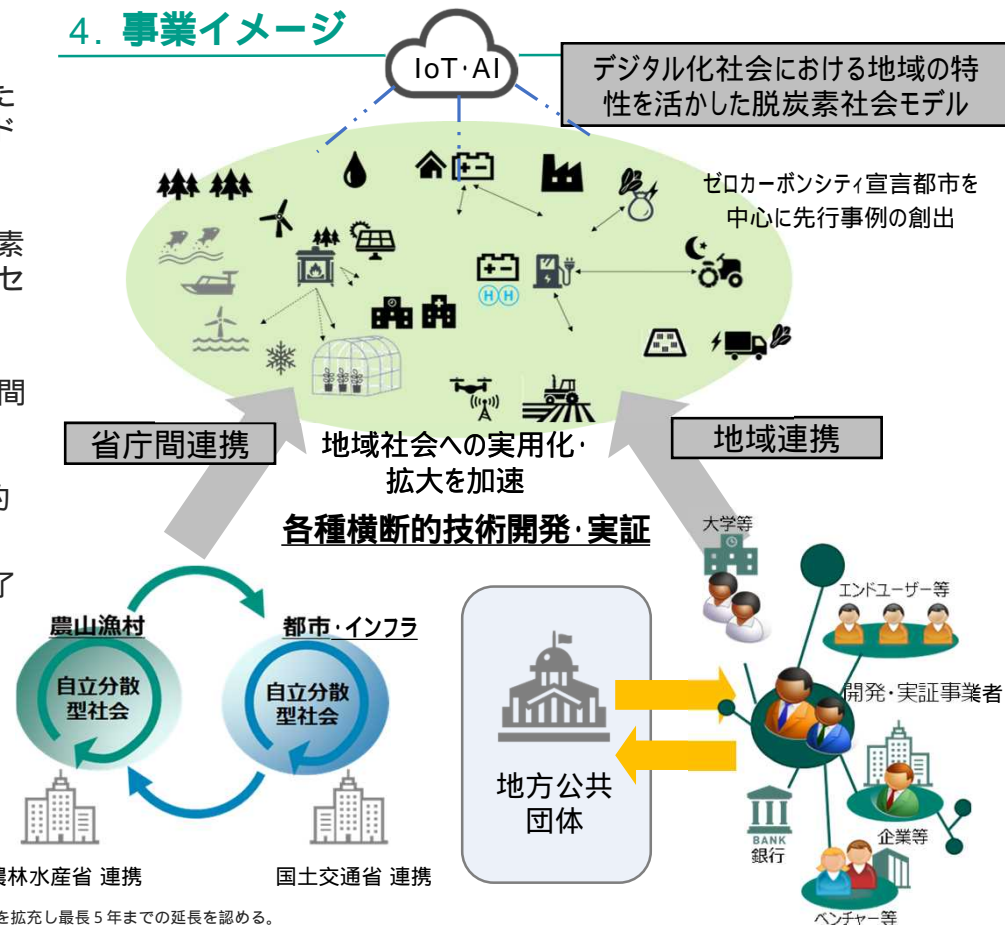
4. 事業イメージ

IoT·AI

デジタル化社会における地域の特性を活かした脱炭素社会モデル

ゼロカーボンシティ宣言都市を中心に先行事例の創出

た
ド

素
セ

間

的

了

省庁間連携

地域社会への実用化・拡大を加速

地域連携

各種横断的技術開発・実証

大学等

エンドユーザー等

農山漁村

自立分散型社会

都市・インフラ

自立分散型社会

地方公共団体

開発・実証事業者

BANK
銀行

企業等

農林水産省 連携

国土交通省 連携

ベンチャー等

を拡充し最長５年までの延長を認める。